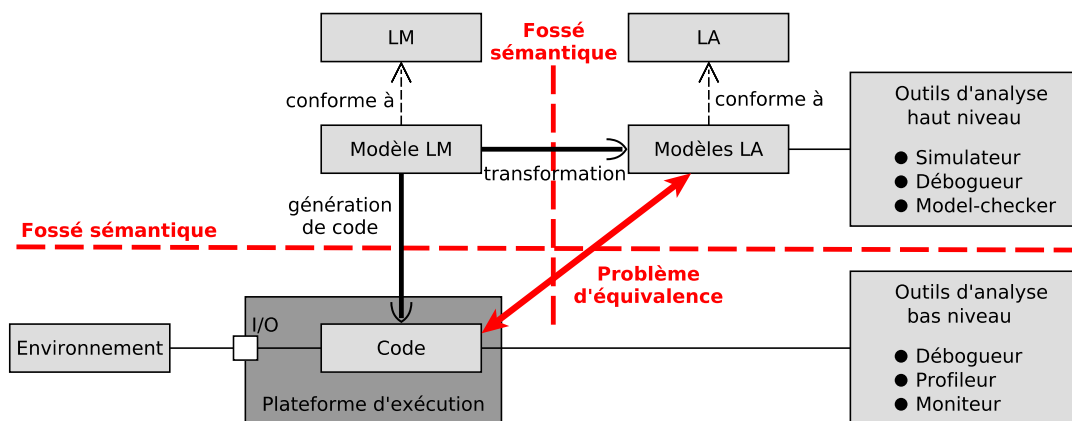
LM

Fossé sémantique

LA

conforme à

conforme à

Outils d'analyse haut niveau

● Simulateur
● Débogueur
● Model-checker

Modèle LM

transformation

Modèles LA

génération de code

Fossé sémantique

Problème d'équivalence

I/O

Environnement

Code

Plateforme d'exécution

Outils d'analyse bas niveau

● Débogueur
● Profileur
● Moniteur